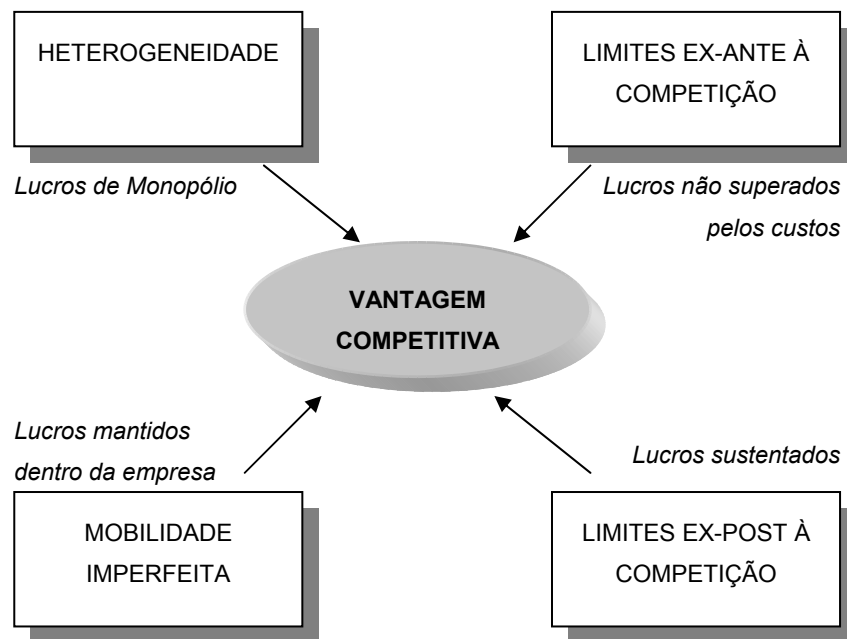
HETEROGENEIDADE

LIMITES EX-ANTE À COMPETIÇÃO

Lucros de Monopólio

Lucros não superados pelos custos

VANTAGEM COMPETITIVA

Lucros mantidos dentro da empresa

Lucros sustentados

MOBILIDADE IMPERFEITA

LIMITES EX-POST À COMPETIÇÃO